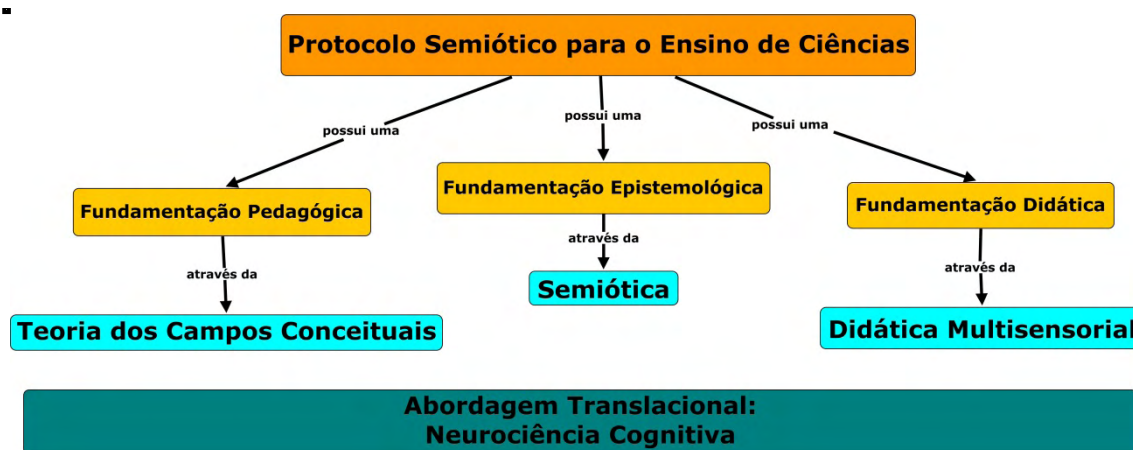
Protocolo Semiótico para o Ensino de Ciências

possui uma

possui uma

possui uma

Fundamentação Pedagógica

Fundamentação Epistemológica

Fundamentação Didática

através da

através da

através da

Teoria dos Campos Conceituais

Semiótica

Didática Multisensorial

Abordagem Translacional:
Neurociência Cognitiva